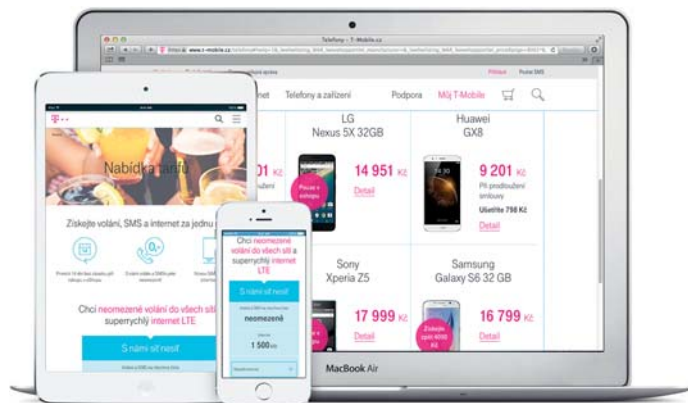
Telefony – T-Mobile.cz

https www.t-mobile.cz

Přihlásit Posílání SMS

Internet Telefony a zařízení Podpora Můj T-Mobile

LG Nexus 5X 32GB

14 951 Kč

Detail

Pouze v eshopu

Huawei GX8

9 201 Kč

Při prodloužení smlouvy

Ušetříte 798 Kč

Detail

Sony Xperia Z5

17 999 Kč

Detail

Samsung Galaxy S6 32 GB

16 799 Kč

Detail

Získejte zpět 4000 Kč

Nabídka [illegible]

Získejte volání, SMS a internet za jednu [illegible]

Chci neomezené volání do všech sítí a superrychlý internet LTE

S námi sítě nesíť

Chci neomezené volání do všech sítí a superrychlý internet LTE

S námi sítě nesíť

neomezeně

1 500 Kč

MacBook Air